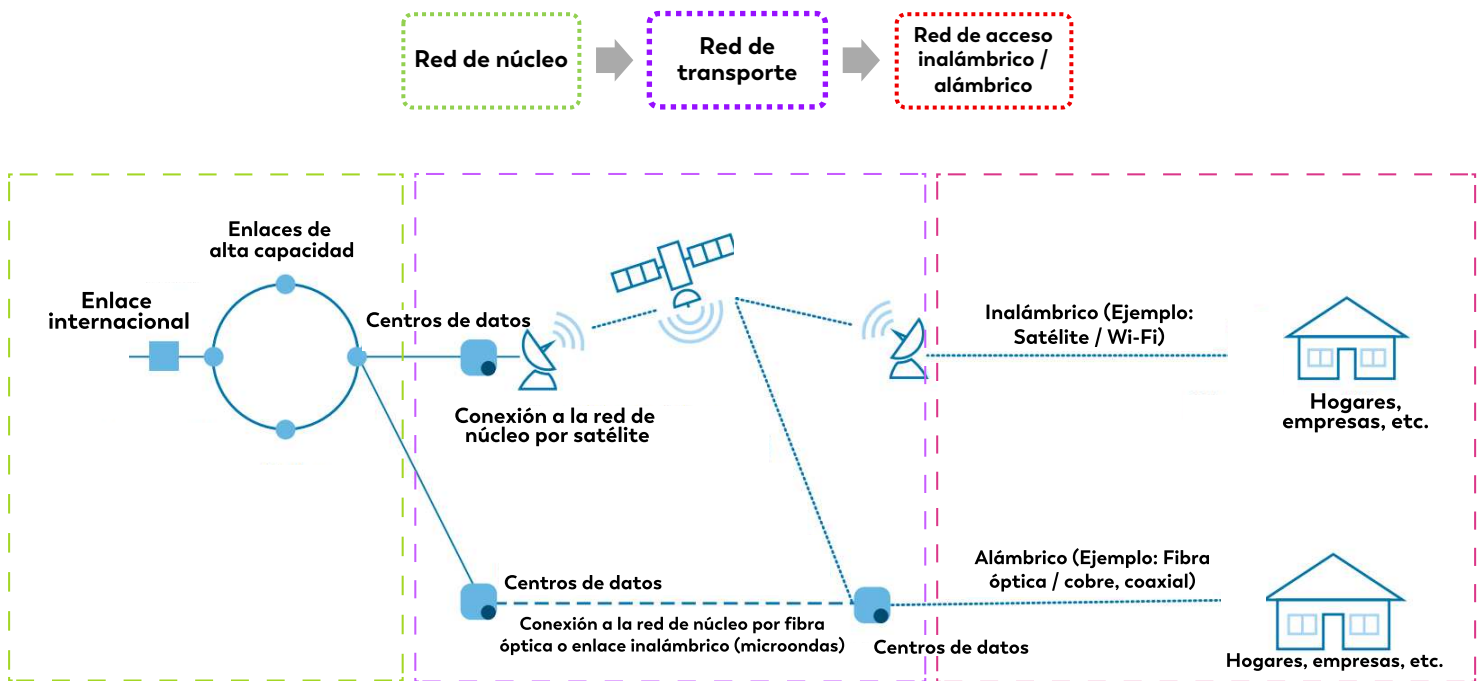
Red de núcleo

Red de transporte

Red de acceso inalámbrico / alámbrico

Enlaces de alta capacidad

Enlace internacional

Centros de datos

Conexión a la red de núcleo por satélite

Inalámbrico (Ejemplo: Satélite / Wi-Fi)

Hogares, empresas, etc.

Centros de datos

Conexión a la red de núcleo por fibra óptica o enlace inalámbrico (microondas)

Centros de datos

Alámbrico (Ejemplo: Fibra óptica / cobre, coaxial)

Hogares, empresas, etc.